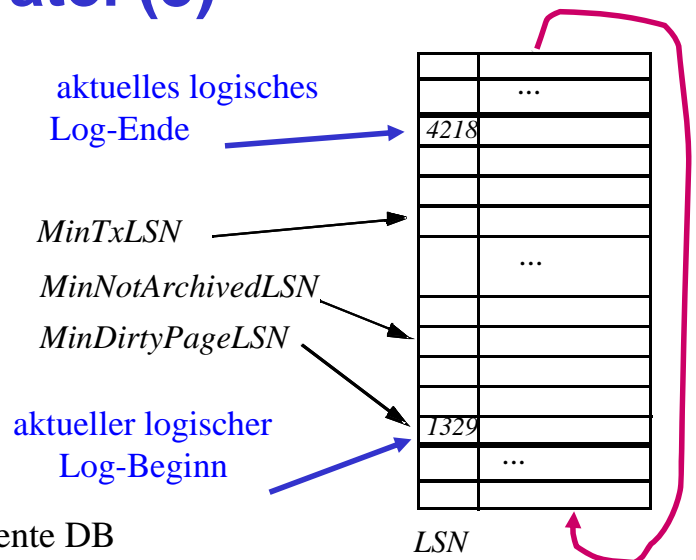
ater (3)

aktuelles logisches Log-Ende

MinTxLSN

MinNotArchivedLSN

MinDirtyPageLSN

aktueller logischer Log-Beginn

ente DB

| | |
|---|---|
| | ... |
| 4218 | |
| | |
| | |
| | |
| | ... |
| | |
| | |
| | |
| | |
| 1329 | |
| | ... |
| | |

LSN